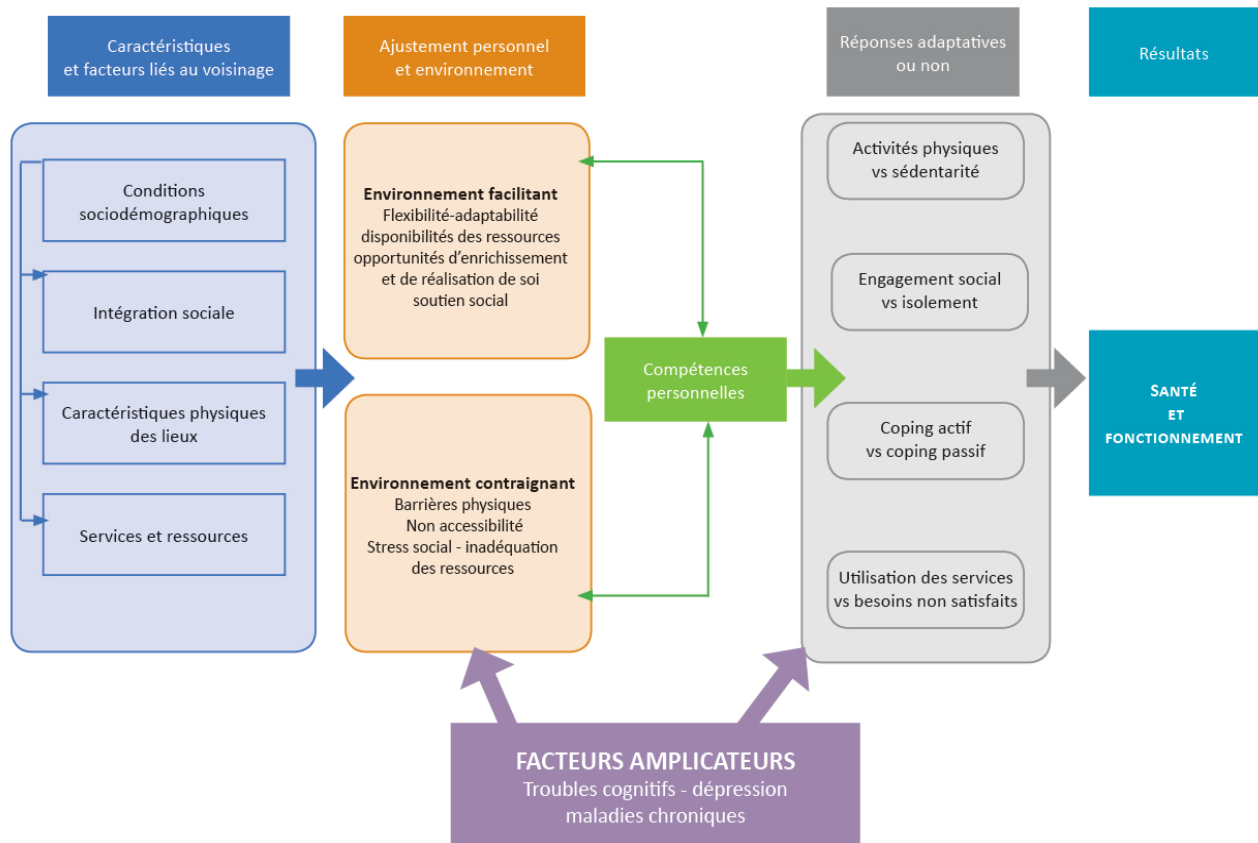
Caractéristiques et facteurs liés au voisinage

Ajustement personnel et environnement

Réponses adaptatives ou non

Résultats

Conditions sociodémographiques

Intégration sociale

Caractéristiques physiques des lieux

Services et ressources

**Environnement facilitant**
Flexibilité-adaptabilité
disponibilités des ressources
opportunités d'enrichissement et de réalisation de soi
soutien social

**Environnement contraignant**
Barrières physiques
Non accessibilité
Stress social - inadéquation des ressources

Compétences personnelles

Activités physiques vs sédentarité

Engagement social vs isolement

Coping actif vs coping passif

Utilisation des services vs besoins non satisfaits

SANTÉ ET FONCTIONNEMENT

FACTEURS AMPLICATEURS
Troubles cognitifs - dépression
maladies chroniques